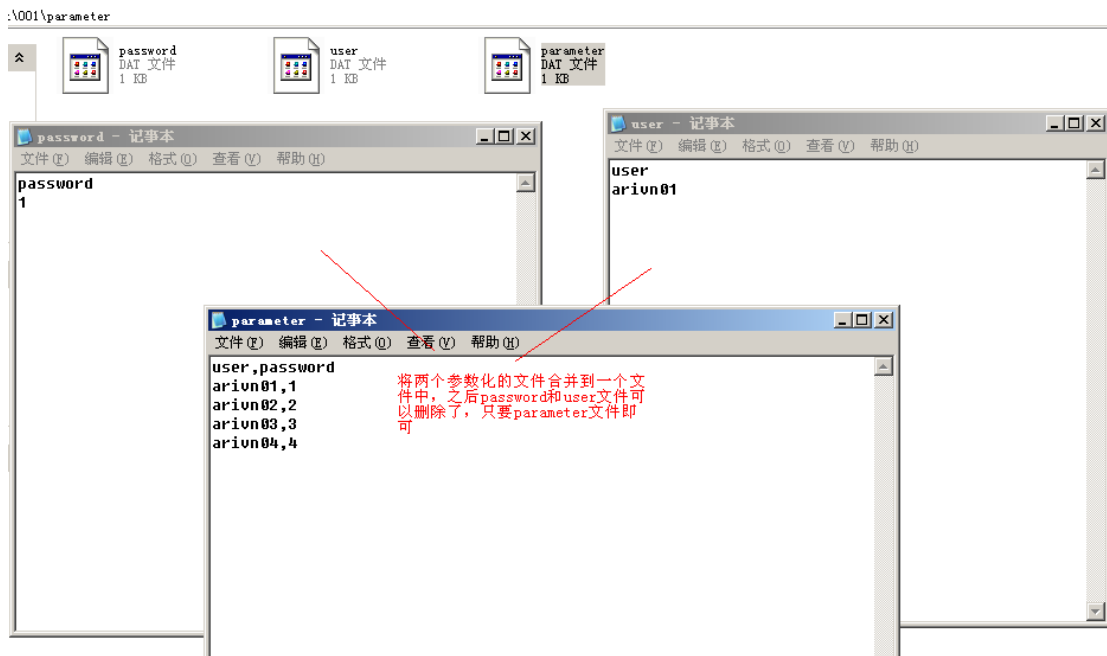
:\001\parameter

password
DAT 文件
1 KB

user
DAT 文件
1 KB

parameter
DAT 文件
1 KB

password - 记事本
文件(F) 编辑(E) 格式(O) 查看(V) 帮助(H)
password
1

user - 记事本
文件(F) 编辑(E) 格式(O) 查看(V) 帮助(H)
user
arivn01

parameter - 记事本
文件(F) 编辑(E) 格式(O) 查看(V) 帮助(H)
user,password
arivn01,1
arivn02,2
arivn03,3
arivn04,4

将两个参数化的文件合并到一个文件中，之后password和user文件可以删除了，只要parameter文件即可